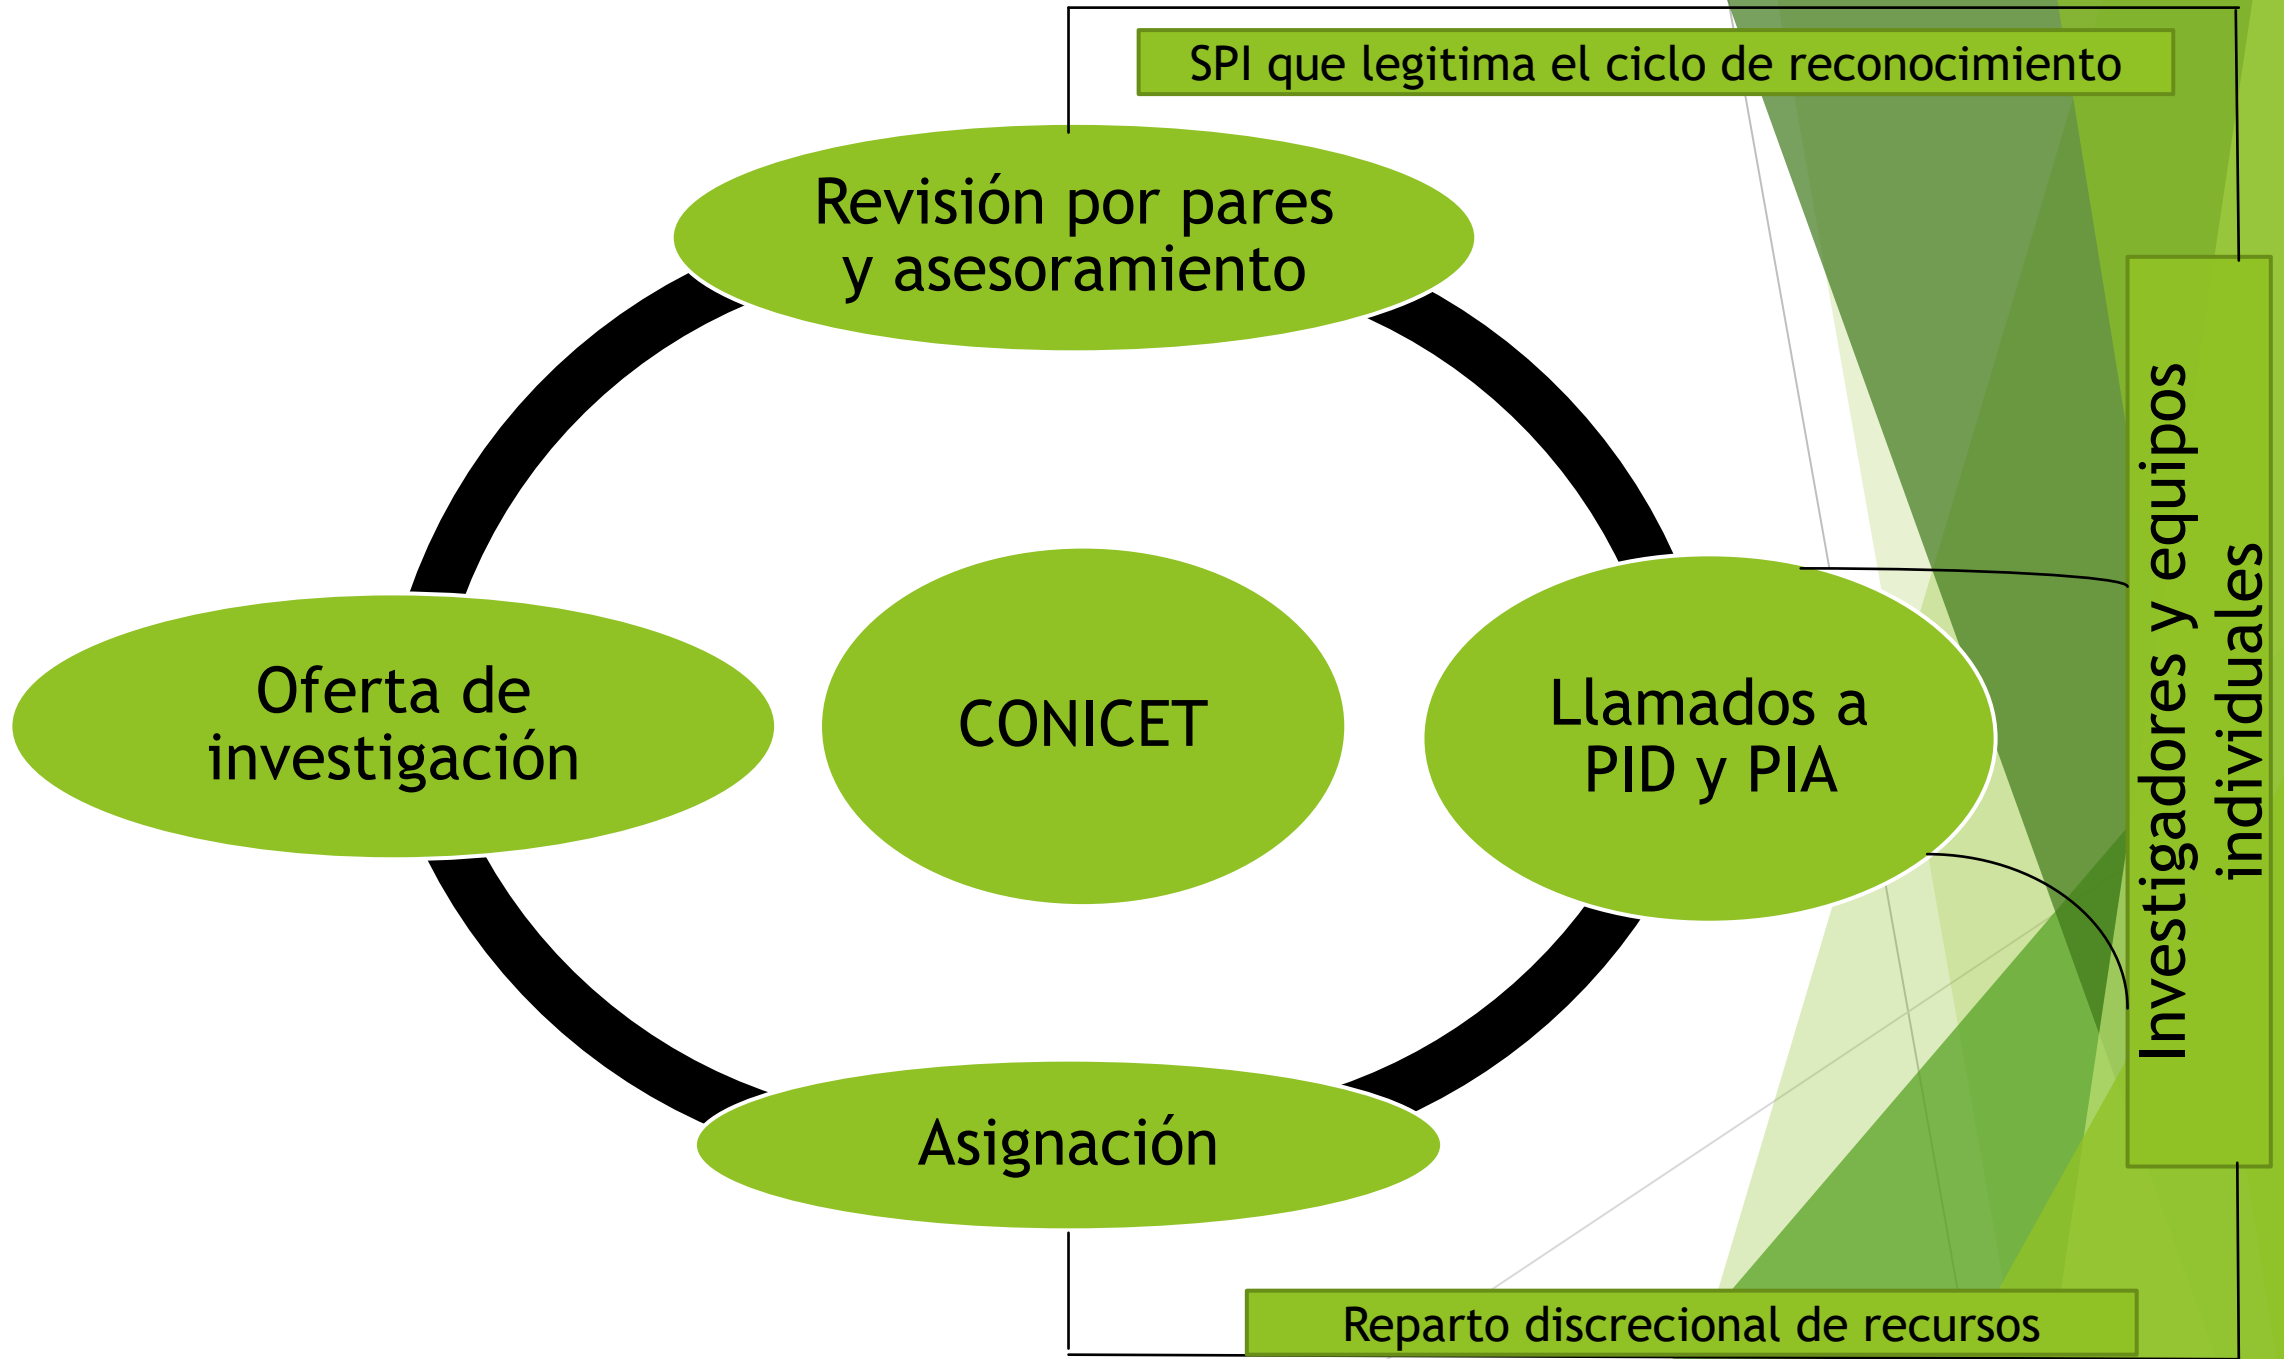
SPI que legitima el ciclo de reconocimiento

Revisión por pares y asesoramiento

Oferta de investigación

CONICET

Llamados a PID y PIA

Asignación

Investigadores y equipos individuales

Reparto discrecional de recursos